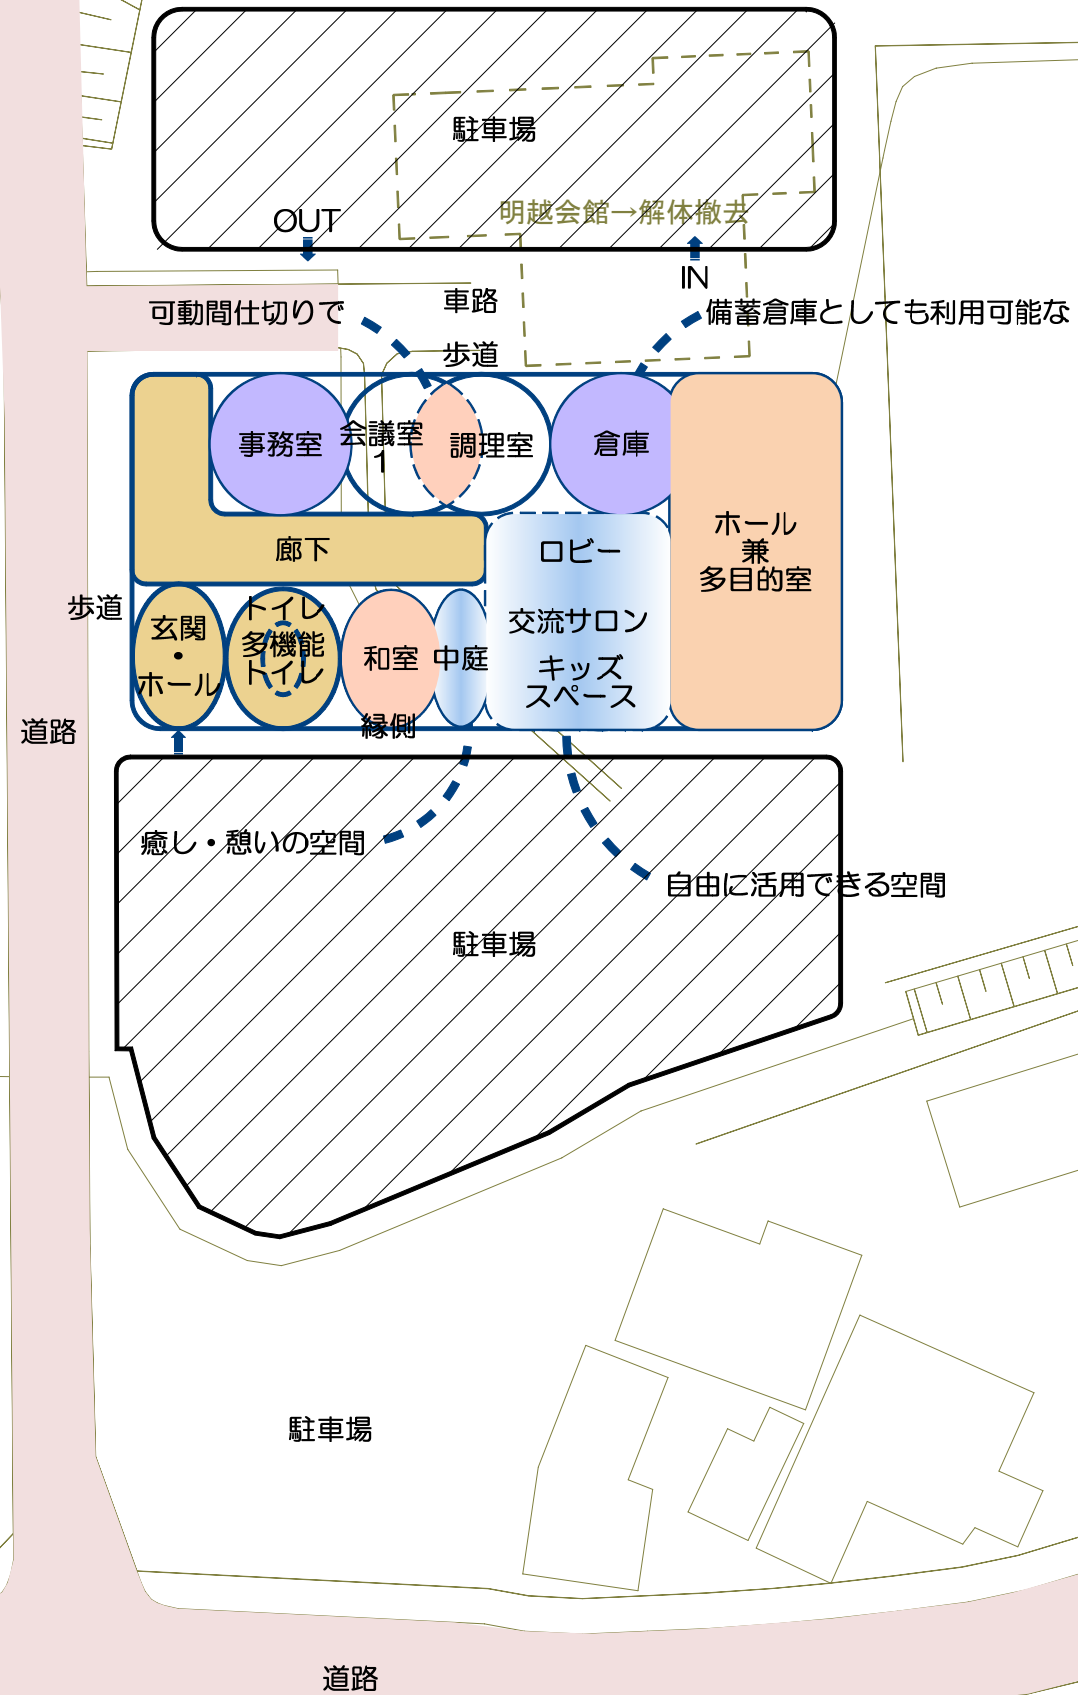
駐車場

OUT

明越会館→解体撤去

IN

車路

可動間仕切りで

備蓄倉庫としても利用可能な

歩道

事務室

会議室1

調理室

倉庫

ホール
兼
多目的室

廊下

ロビー

交流サロン

キッズスペース

歩道

玄関・ホール

トイレ
多機能トイレ

和室

中庭

縁側

道路

癒し・憩いの空間

自由に活用できる空間

駐車場

駐車場

道路